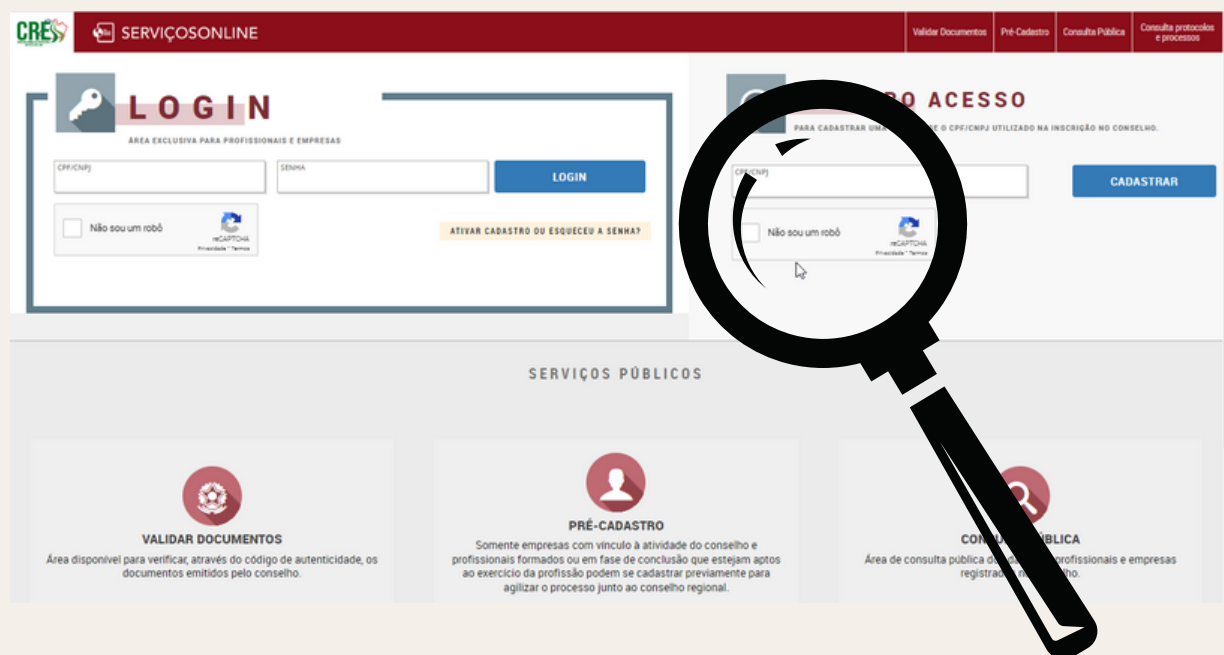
CRESS

SERVIÇOSONLINE

Validar Documentos | Pré-Cadastro | Consulta Pública | Consulta protocolos e processos

LOGIN

ÁREA EXCLUSIVA PARA PROFISSIONAIS E EMPRESAS

CPF/CNPJ

SENHA

LOGIN

Não sou um robô

reCAPTCHA
Privacidade - Termos

ATIVAR CADASTRO OU ESQUECEU A SENHA?

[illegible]O ACESSO

PARA CADASTRAR UM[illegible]E O CPF/CNPJ UTILIZADO NA INSCRIÇÃO NO CONSELHO.

CPF/CNPJ

CADASTRAR

Não sou um robô

reCAPTCHA
Privacidade - Termos

SERVIÇOS PÚBLICOS

VALIDAR DOCUMENTOS

Área disponível para verificar, através do código de autenticidade, os documentos emitidos pelo conselho.

PRÉ-CADASTRO

Somente empresas com vínculo à atividade do conselho e profissionais formados ou em fase de conclusão que estejam aptos ao exercício da profissão podem se cadastrar previamente para agilizar o processo junto ao conselho regional.

CONSU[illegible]BLICA

Área de consulta pública d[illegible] profissionais e empresas registra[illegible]lho.